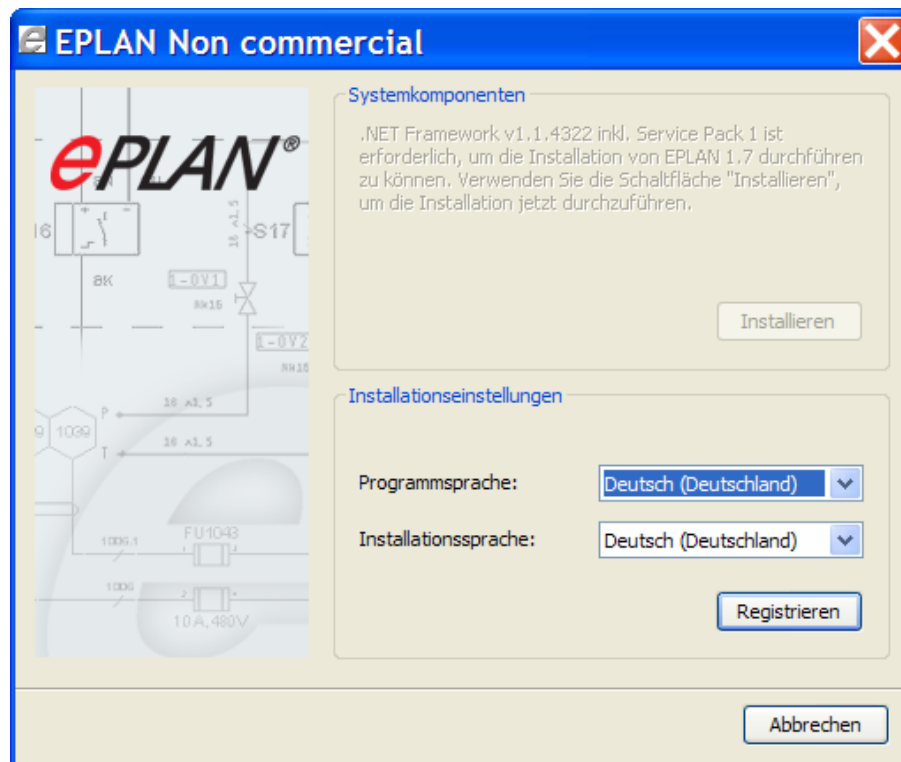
EPLAN Non commercial

ePLAN®

16 S17 8K 1-0V1 8K15 1-0V2 8K16 P 16 A1.5 T 16 A1.5 9 1039 FU1043 1006.1 1006 10 A, 480V

Systemkomponenten

.NET Framework v1.1.4322 inkl. Service Pack 1 ist erforderlich, um die Installation von EPLAN 1.7 durchführen zu können. Verwenden Sie die Schaltfläche "Installieren", um die Installation jetzt durchzuführen.

Installieren

Installationseinstellungen

Programmsprache: Deutsch (Deutschland)

Installationssprache: Deutsch (Deutschland)

Registrieren

Abbrechen